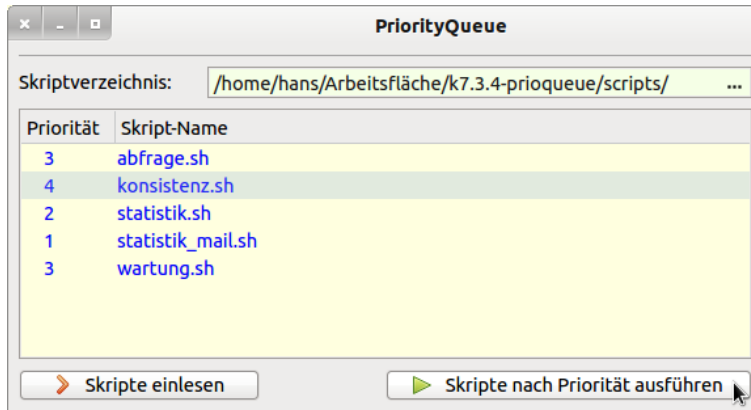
PriorityQueue

Skriptverzeichnis: /home/hans/Arbeitsfläche/k7.3.4-prioqueue/scripts/ ...

| Priorität | Skript-Name |
|---|---|
| 3 | abfrage.sh |
| 4 | konsistenz.sh |
| 2 | statistik.sh |
| 1 | statistik_mail.sh |
| 3 | wartung.sh |

Skripte einlesen

Skripte nach Priorität ausführen